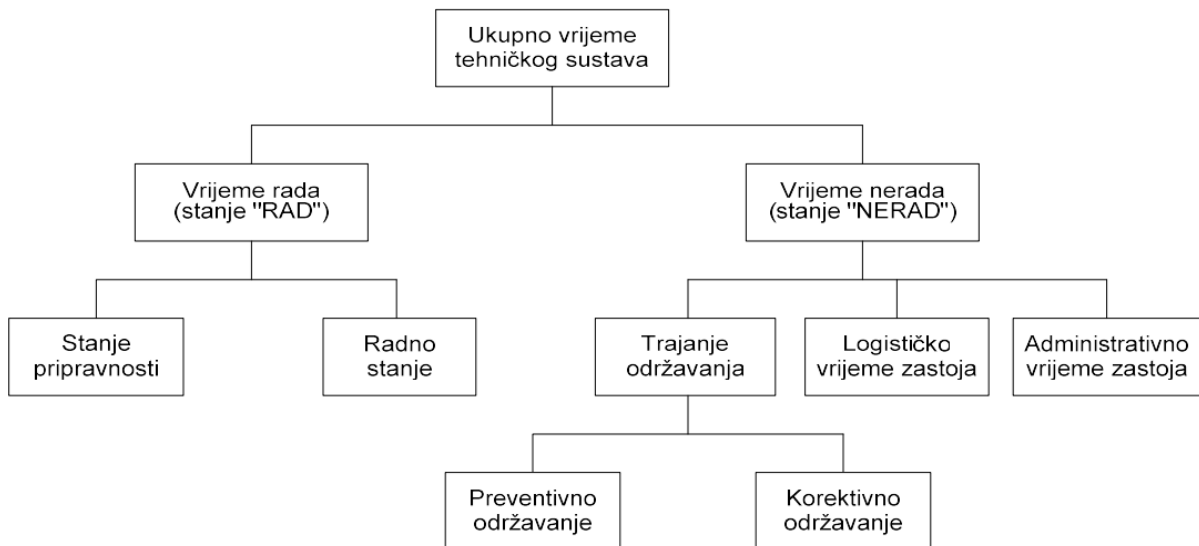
Ukupno vrijeme tehničkog sustava

Vrijeme rada (stanje "RAD")

Vrijeme nerada (stanje "NERAD")

Stanje pripravnosti

Radno stanje

Trajanje održavanja

Logističko vrijeme zastoja

Administrativno vrijeme zastoja

Preventivno održavanje

Korektivno održavanje